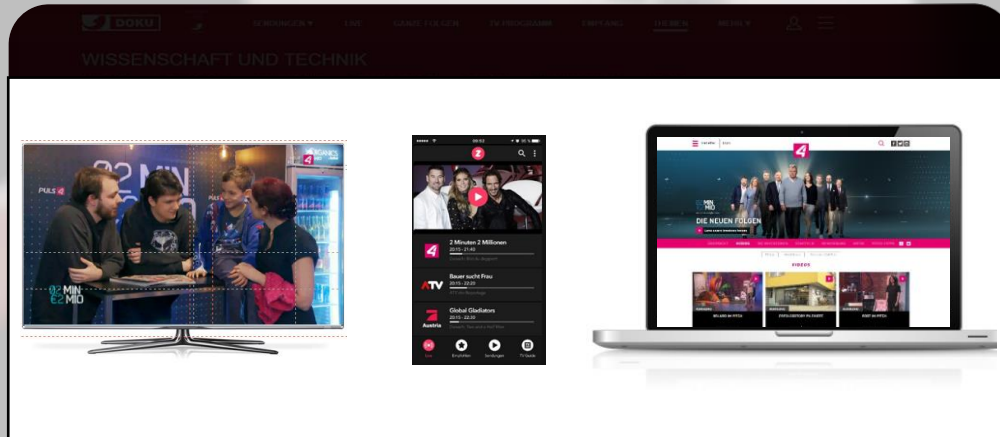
DOKU SENDUNGEN ▾ LIVE GANZE FOLGEN TV PROGRAMM EMPFANG LIEBEN MEHR ▾

WISSENSCHAFT UND TECHNIK

PULS 4

2 MIN 2 MIO

2 MIN 2 MIO

2 Minuten 2 Millionen
20:15 - 21:15

ATV
Bauer sucht Frau
20:15 - 22:20

Austria
Global Gladiators
20:15 - 22:35

Live

4

DIE NEUEN FOLGEN

VIDEOS